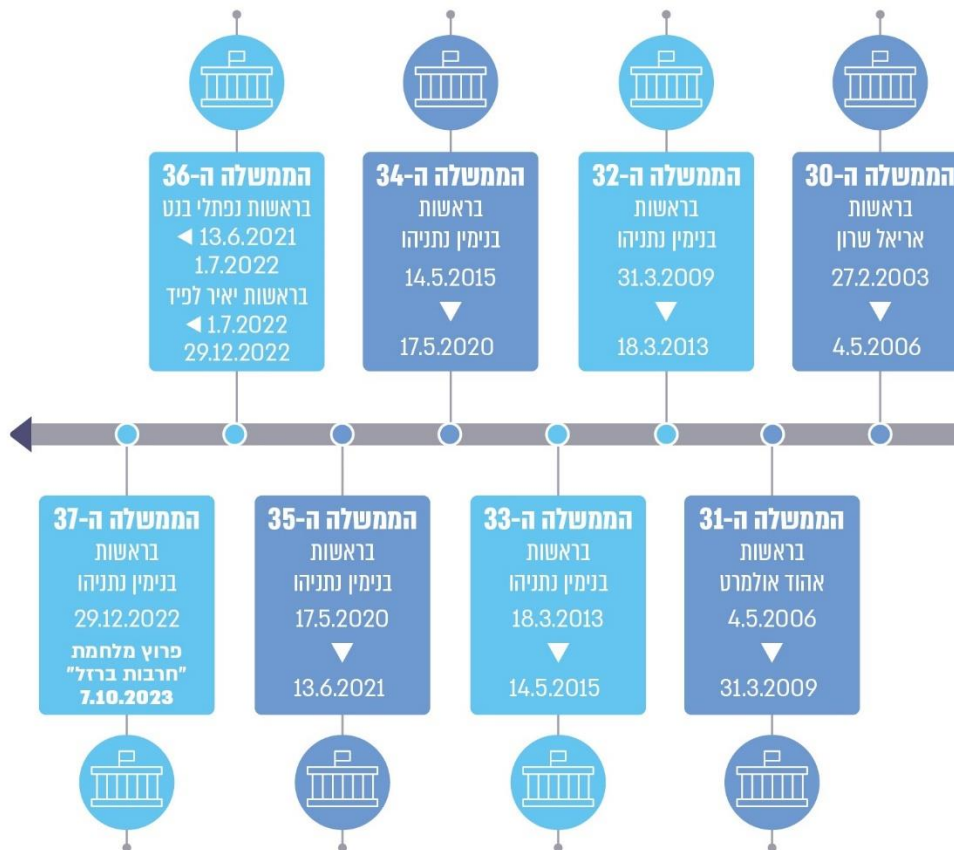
הממשלה ה-30
בראשות
אריאל שרון
27.2.2003
4.5.2006

הממשלה ה-31
בראשות
אהוד אולמרט
4.5.2006
31.3.2009

הממשלה ה-32
בראשות
בנימין נתניהו
31.3.2009
18.3.2013

הממשלה ה-33
בראשות
בנימין נתניהו
18.3.2013
14.5.2015

הממשלה ה-34
בראשות
בנימין נתניהו
14.5.2015
17.5.2020

הממשלה ה-35
בראשות
בנימין נתניהו
17.5.2020
13.6.2021

הממשלה ה-36
בראשות נפתלי בנט
13.6.2021 ◄
1.7.2022
בראשות יאיר לפיד
1.7.2022 ◄
29.12.2022

הממשלה ה-37
בראשות
בנימין נתניהו
29.12.2022
פרוץ מלחמת
"חרבות ברזל"
7.10.2023